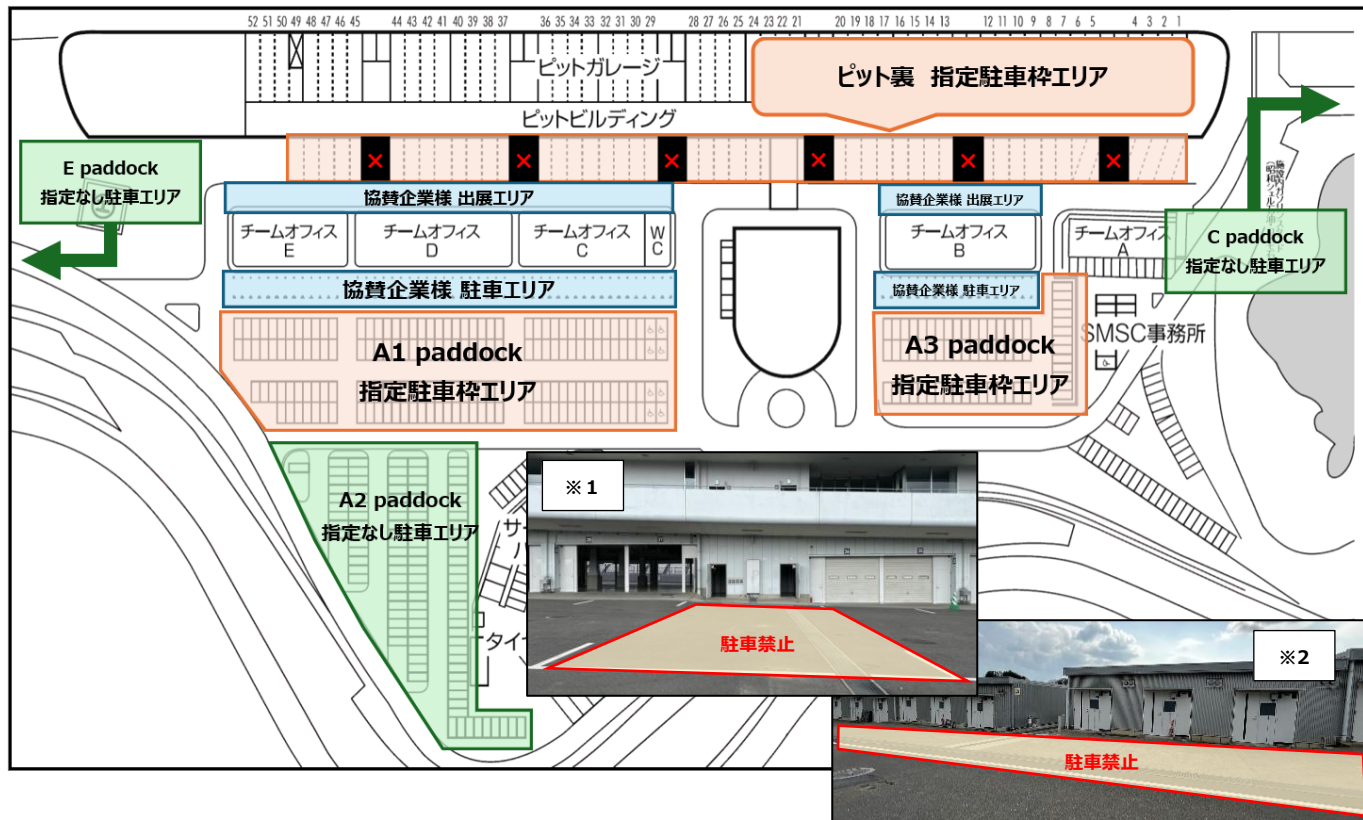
52 51 50 49 48 47 46 45 44 43 42 41 40 39 38 37 36 35 34 33 32 31 30 29 28 27 26 25 24 23 22 21 20 19 18 17 16 15 14 13 12 11 10 9 8 7 6 5 4 3 2 1

ピットガレージ

ピット裏 指定駐車枠エリア

ピットビルディング

E paddock
指定なし駐車エリア

協賛企業様 出展エリア

協賛企業様 出展エリア

チームオフィス E

チームオフィス D

チームオフィス C

WC

チームオフィス B

チームオフィス A

C paddock
指定なし駐車エリア

協賛企業様 駐車エリア

協賛企業様 駐車エリア

SMSC事務所

A1 paddock
指定駐車枠エリア

A3 paddock
指定駐車枠エリア

A2 paddock
指定なし駐車エリア

※1

駐車禁止

※2

駐車禁止